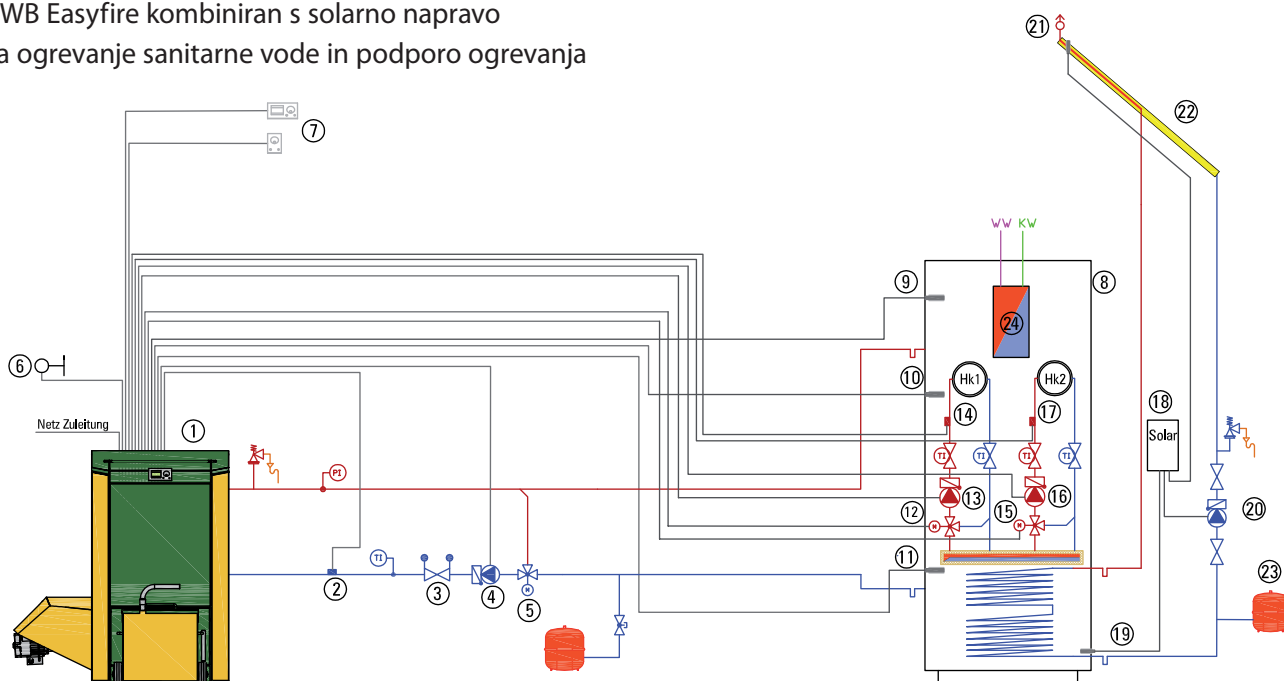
WB Easyfire kombiniran s solarno napravo
a ogrevanje sanitarne vode in podporo ogrevanja

7
6
Netz Zuleitung
1
PI
TI
2
3
4
5
M
WW KW
8
9
24
10
Hk1
Hk2
14
17
TI
TI
TI
TI
13
16
12
15
M
M
11
18
Solar
20
21
22
23
19